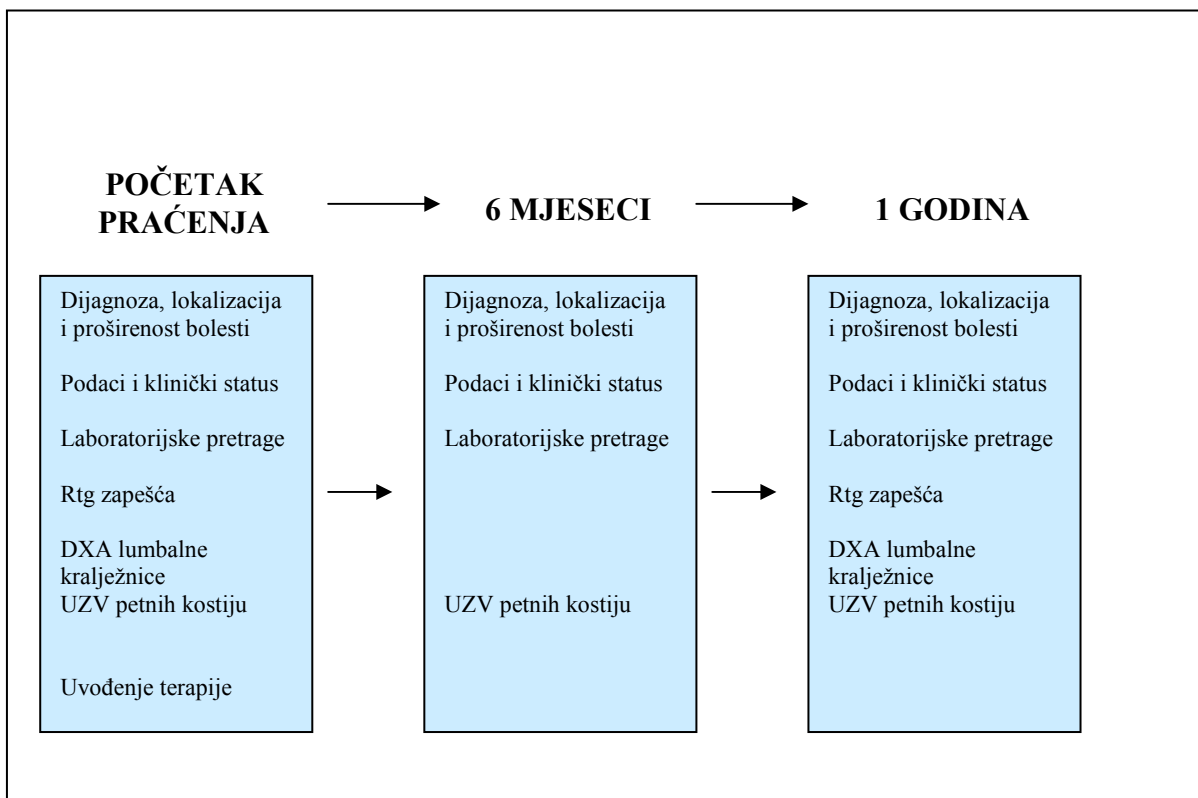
POČETAK PRAĆENJA

6 MJESECI

1 GODINA

Dijagnoza, lokalizacija i proširenost bolesti

Podaci i klinički status

Laboratorijske pretrage

Rtg zapešća

DXA lumbalne kralježnice
UZV petnih kostiju

Uvođenje terapije

Dijagnoza, lokalizacija i proširenost bolesti

Podaci i klinički status

Laboratorijske pretrage

UZV petnih kostiju

Dijagnoza, lokalizacija i proširenost bolesti

Podaci i klinički status

Laboratorijske pretrage

Rtg zapešća

DXA lumbalne kralježnice
UZV petnih kostiju